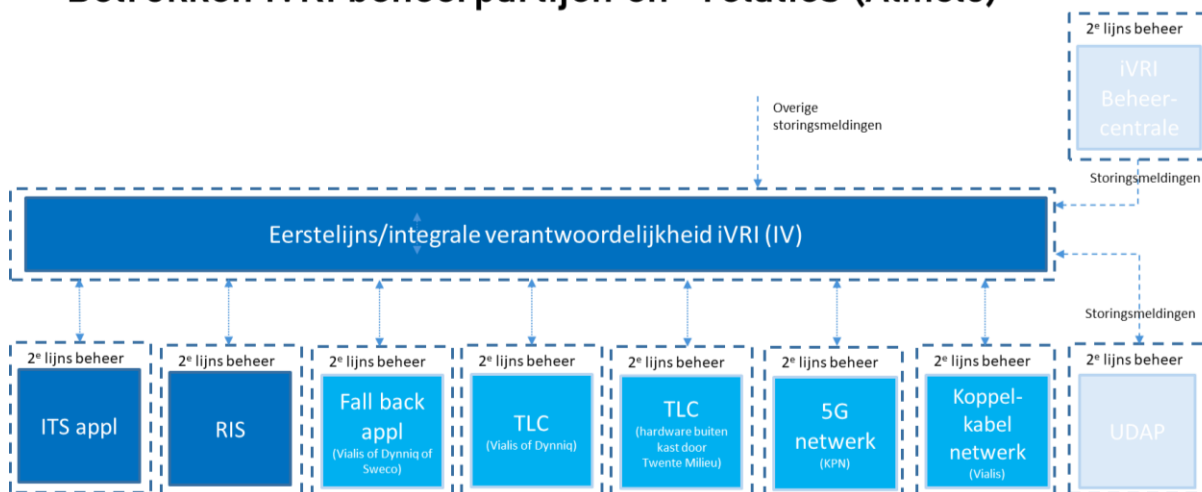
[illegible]

2e lijns beheer

iVRI Beheercentrale

Overige storingsmeldingen

Storingsmeldingen

Eerstelijns/integrale verantwoordelijkheid iVRI (IV)

Storingsmeldingen

2e lijns beheer

ITS appl

2e lijns beheer

RIS

2e lijns beheer

Fall back appl
(Vialis of Dynniq of Sweco)

2e lijns beheer

TLC
(Vialis of Dynniq)

2e lijns beheer

TLC
(hardware buiten kast door Twente Milieu)

2e lijns beheer

5G netwerk
(KPN)

2e lijns beheer

Koppelkabel netwerk
(Vialis)

2e lijns beheer

UDAP